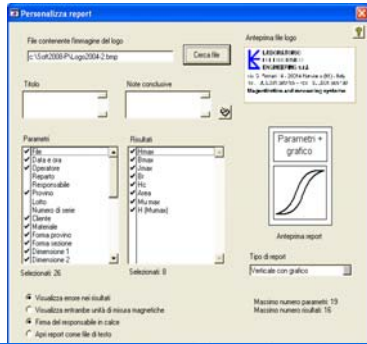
Personalizza report

File contenente l'immagine del logo
c:\Soft2008-P\Logo2004-2.bmp
Cerca file

Anteprima file logo
LABORATORIO
ELETTROFISICO
ENGINEERING s.r.l.
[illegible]
Magnetizing and measuring systems

Titolo

Note conclusive

Parametri
File
Data e ora
Operatore
Reparto
Responsabile
Provino
Lotto
Numero di serie
Cliente
Materiale
Forma provino
Forma sezione
Dimensione 1
Dimensione 2

Risultati
Hmax
Bmax
Jmax
Br
Hc
Area
Mu max
H (Mumax)

Parametri + grafico

Anteprima report

Selezionati: 26

Selezionati: 8

Tipo di report
Verticale con grafico

Visualizza errore nei risultati
Visualizza entrambe unità di misura magnetiche
Firma del responsabile in calce
Apri report come file di testo

Massimo numero parametri: 19
Massimo numero risultati: 16